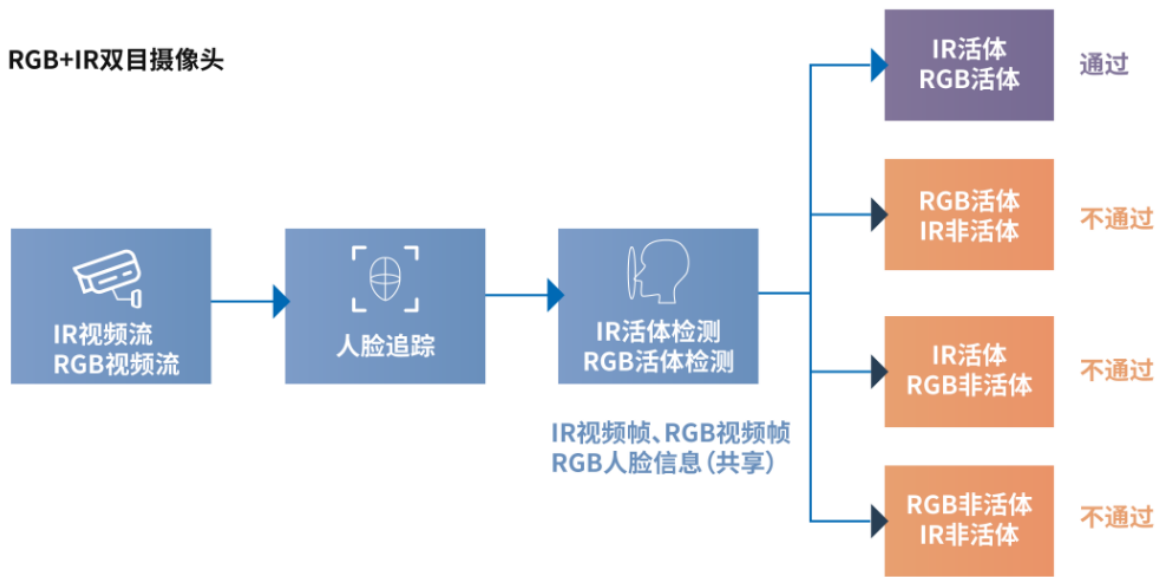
RGB+IR双目摄像头

IR视频流
RGB视频流

人脸追踪

IR活体检测
RGB活体检测

IR视频帧、RGB视频帧
RGB人脸信息（共享）

IR活体
RGB活体

通过

RGB活体
IR非活体

不通过

IR活体
RGB非活体

不通过

RGB非活体
IR非活体

不通过